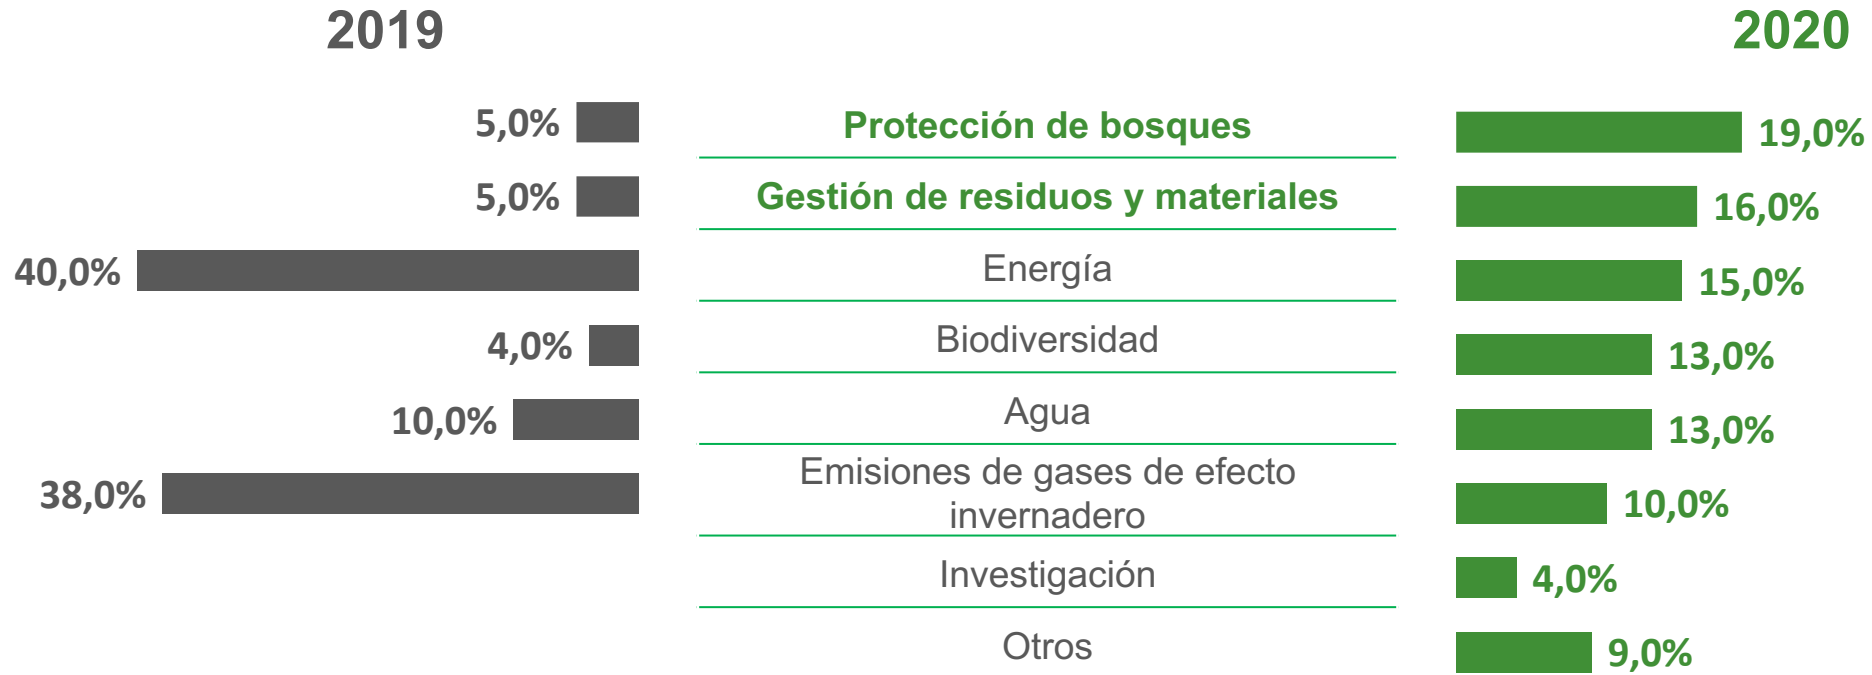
| 2019 | | 2020 |
|---|---|---|
| 5,0% | Protección de bosques | 19,0% |
| 5,0% | Gestión de residuos y materiales | 16,0% |
| 40,0% | Energía | 15,0% |
| 4,0% | Biodiversidad | 13,0% |
| 10,0% | Agua | 13,0% |
| 38,0% | Emisiones de gases de efecto invernadero | 10,0% |
| | Investigación | 4,0% |
| | Otros | 9,0% |